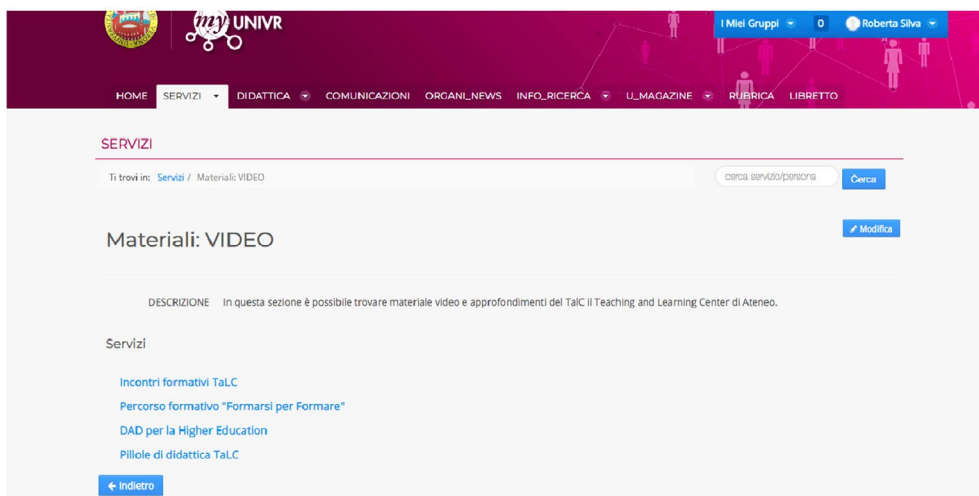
my UNIVR

I Miei Gruppi 0 Roberta Silva

HOME SERVIZI DIDATTICA COMUNICAZIONI ORGANI_NEWS INFO_RICERCA U_MAGAZINE RUBRICA LIBRETTO

SERVIZI

Ti trovi in: Servizi / Materiali: VIDEO

cerca servizio/persona Cerca

Modifica

Materiali: VIDEO

DESCRIZIONE In questa sezione è possibile trovare materiale video e approfondimenti del TalC il Teaching and Learning Center di Ateneo.

Servizi

Incontri formativi TaLC

Percorso formativo "Formarsi per Formare"

DAD per la Higher Education

Pillole di didattica TaLC

← Indietro